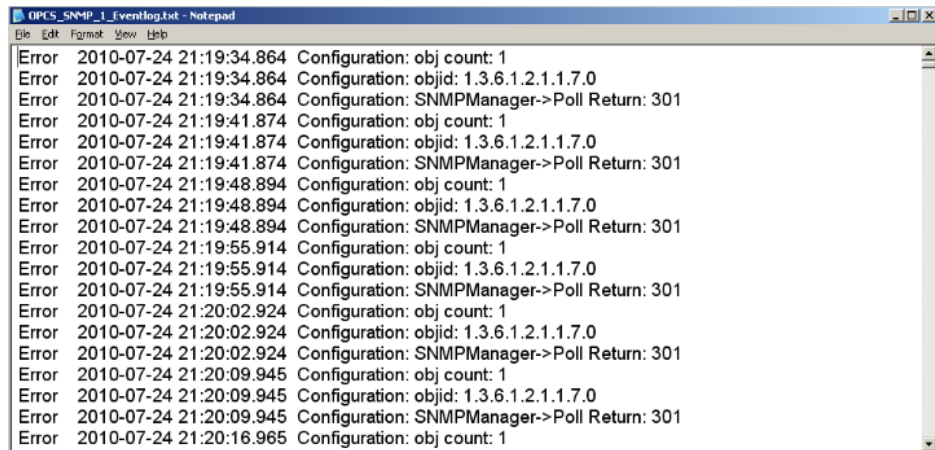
OPCS_SNMP_1_Eventlog.txt - Notepad
File Edit Format View Help

Error 2010-07-24 21:19:34.864 Configuration: obj count: 1
Error 2010-07-24 21:19:34.864 Configuration: objid: 1.3.6.1.2.1.1.7.0
Error 2010-07-24 21:19:34.864 Configuration: SNMPManager->Poll Return: 301
Error 2010-07-24 21:19:41.874 Configuration: obj count: 1
Error 2010-07-24 21:19:41.874 Configuration: objid: 1.3.6.1.2.1.1.7.0
Error 2010-07-24 21:19:41.874 Configuration: SNMPManager->Poll Return: 301
Error 2010-07-24 21:19:48.894 Configuration: obj count: 1
Error 2010-07-24 21:19:48.894 Configuration: objid: 1.3.6.1.2.1.1.7.0
Error 2010-07-24 21:19:48.894 Configuration: SNMPManager->Poll Return: 301
Error 2010-07-24 21:19:55.914 Configuration: obj count: 1
Error 2010-07-24 21:19:55.914 Configuration: objid: 1.3.6.1.2.1.1.7.0
Error 2010-07-24 21:19:55.914 Configuration: SNMPManager->Poll Return: 301
Error 2010-07-24 21:20:02.924 Configuration: obj count: 1
Error 2010-07-24 21:20:02.924 Configuration: objid: 1.3.6.1.2.1.1.7.0
Error 2010-07-24 21:20:02.924 Configuration: SNMPManager->Poll Return: 301
Error 2010-07-24 21:20:09.945 Configuration: obj count: 1
Error 2010-07-24 21:20:09.945 Configuration: objid: 1.3.6.1.2.1.1.7.0
Error 2010-07-24 21:20:09.945 Configuration: SNMPManager->Poll Return: 301
Error 2010-07-24 21:20:16.965 Configuration: obj count: 1